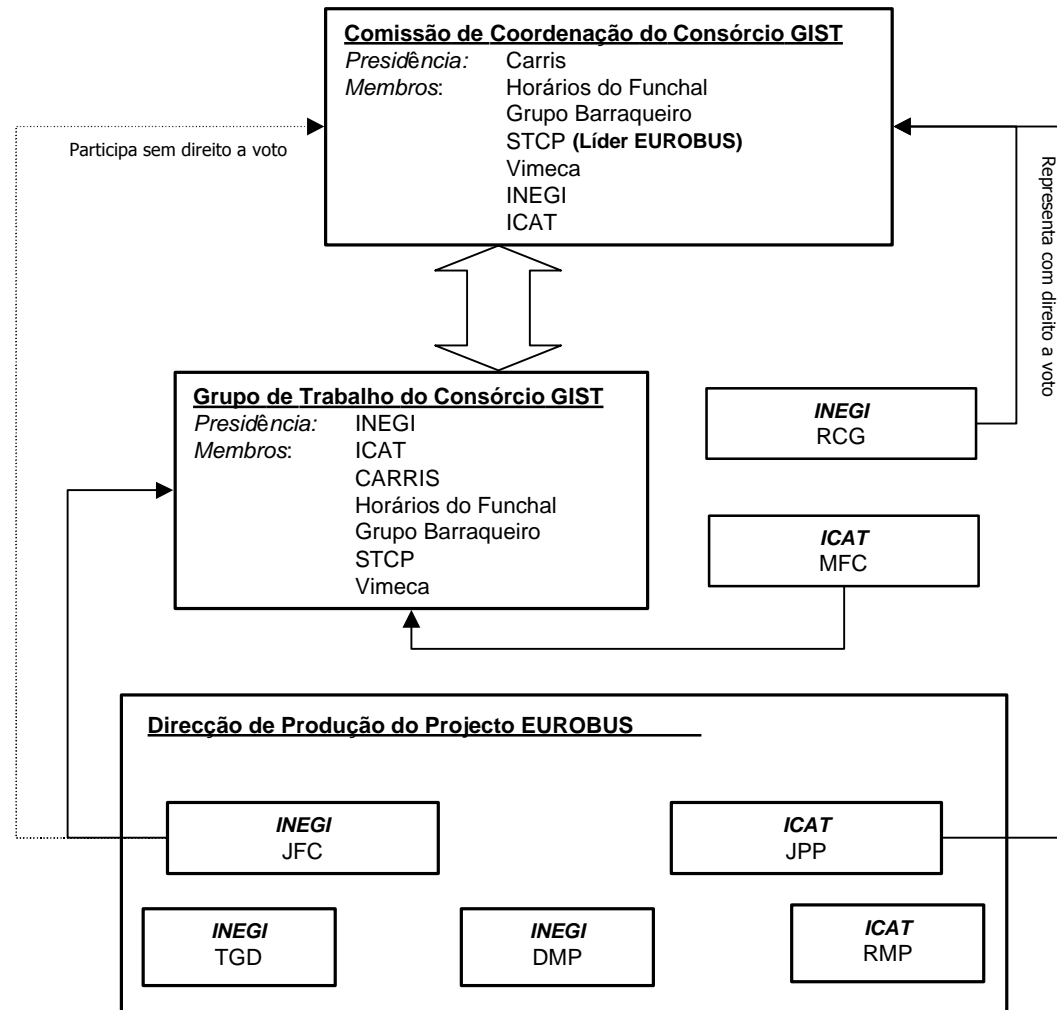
Comissão de Coordenação do Consórcio GIST
Presidência: Carris
Membros: Horários do Funchal
Grupo Barraqueiro
STCP (Líder EUROBUS)
Vimeca
INEGI
ICAT

Participa sem direito a voto

Representa com direito a voto

Grupo de Trabalho do Consórcio GIST
Presidência: INEGI
Membros: ICAT
CARRIS
Horários do Funchal
Grupo Barraqueiro
STCP
Vimeca

INEGI
RCG

ICAT
MFC

Direcção de Produção do Projecto EUROBUS

INEGI
JFC

ICAT
JPP

INEGI
TGD

INEGI
DMP

ICAT
RMP